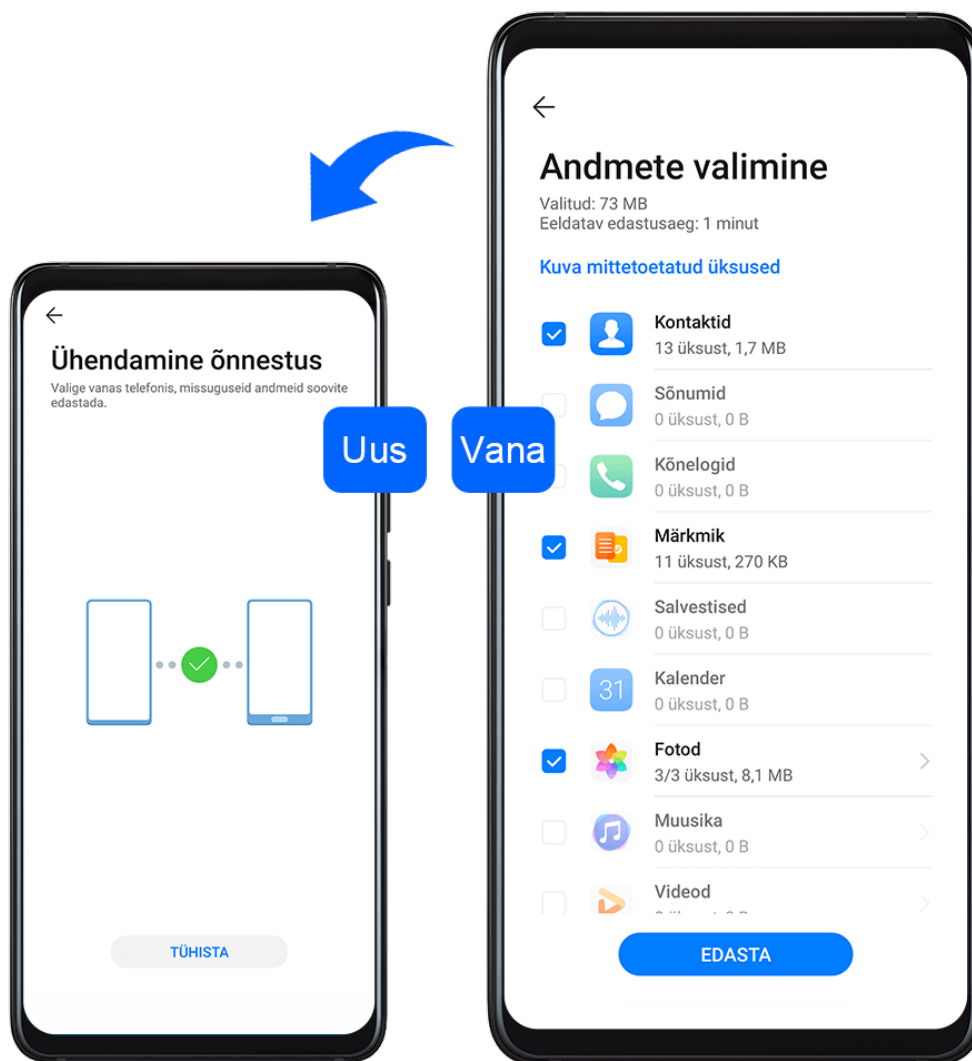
Ühendamine õnnestus

Valige vanas telefonis, missuguseid andmeid soovite edastada.

TÜHISTA

Uus

Vana

Andmete valimine

Valitud: 73 MB
Eeldatav edastusaeg: 1 minut

Kuva mittetoetatud üksused

Kontaktid
13 üksust, 1,7 MB

Sõnumid
0 üksust, 0 B

Kõnelogid
0 üksust, 0 B

Märkmik
11 üksust, 270 KB

Salvestised
0 üksust, 0 B

31

Kalender
0 üksust, 0 B

Fotod
3/3 üksust, 8,1 MB

Muusika
0 üksust, 0 B

Videod
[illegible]

EDASTA